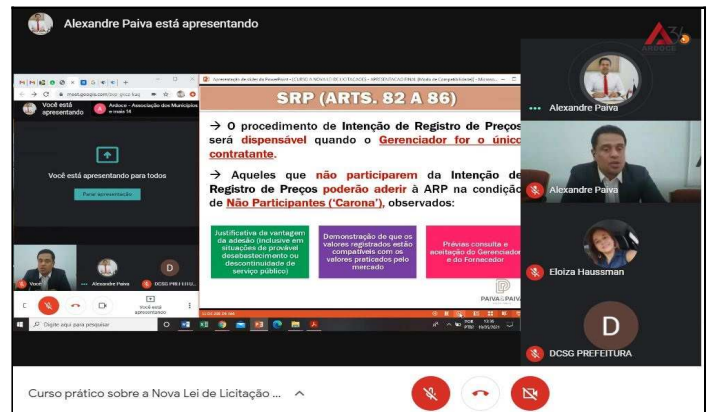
Alexandre Paiva está apresentando

Você está apresentando

Ardoce - Associação dos Municípios e mais 14

Você está apresentando para todos

Parar apresentação

SRP (ARTS. 82 A 86)

→ O procedimento de Intenção de Registro de Preços será dispensável quando o Gerenciador for o único contratante.

→ Aqueles que não participarem da Intenção de Registro de Preços poderão aderir à ARP na condição de Não Participantes ('Carona'), observados:

Justificativa da vantagem da adesão (inclusive em situações de provável desabastecimento ou descontinuidade de serviço público)

Demonstração de que os valores registrados estão compatíveis com os valores praticados pelo mercado

Prévias consulta e aceitação do Gerenciador e do Fornecedor

PAIVA&PAIVA

Alexandre Paiva

Alexandre Paiva

Eloiza Haussman

D

DCSG PREFEITURA

Você

Alexandre Paiva

DCSG PREFEITU...

Você está apresentando

Digite aqui para pesquisar

Curso prático sobre a Nova Lei de Licitação ...